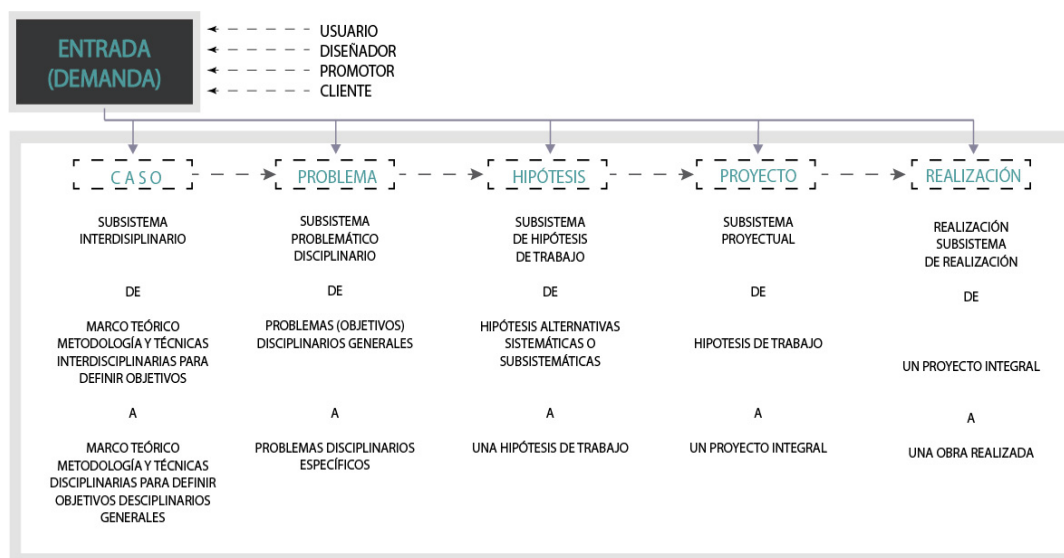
ENTRADA (DEMANDA)

USUARIO
DISEÑADOR
PROMOTOR
CLIENTE

C A S O

SUBSISTEMA INTERDISIPLINARIO

DE

MARCO TEÓRICO METODOLOGÍA Y TÉCNICAS INTERDISCIPLINARIAS PARA DEFINIR OBJETIVOS

A

MARCO TEÓRICO METODOLOGÍA Y TÉCNICAS DISCIPLINARIAS PARA DEFINIR OBJETIVOS DESCIPLINARIOS GENERALES

PROBLEMA

SUBSISTEMA PROBLEMÁTICO DISCIPLINARIO

DE

PROBLEMAS (OBJETIVOS) DISCIPLINARIOS GENERALES

A

PROBLEMAS DISCIPLINARIOS ESPECÍFICOS

HIPÓTESIS

SUBSISTEMA DE HIPÓTESIS DE TRABAJO

DE

HIPÓTESIS ALTERNATIVAS SISTEMÁTICAS O SUBSISTEMÁTICAS

A

UNA HIPÓTESIS DE TRABAJO

PROYECTO

SUBSISTEMA PROYECTUAL

DE

HIPOTESIS DE TRABAJO

A

UN PROYECTO INTEGRAL

REALIZACIÓN

REALIZACIÓN SUBSISTEMA DE REALIZACIÓN

DE

UN PROYECTO INTEGRAL

A

UNA OBRA REALIZADA